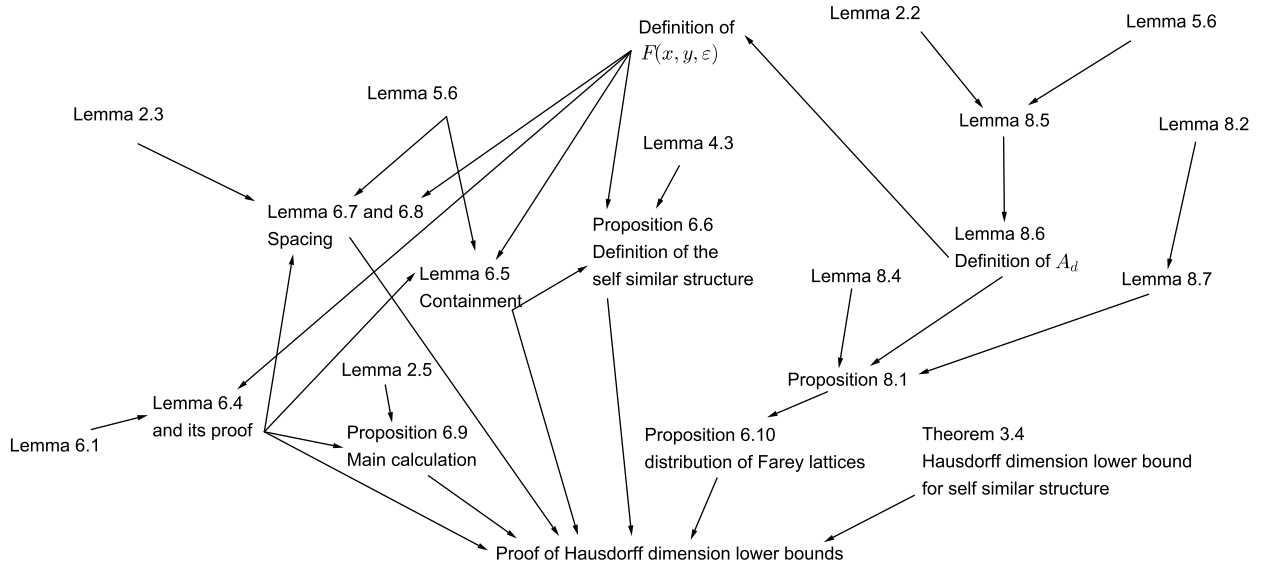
Definition of $F(x, y, \varepsilon)$

Lemma 2.2

Lemma 5.6

Lemma 5.6

Lemma 2.3

Lemma 8.5

Lemma 8.2

Lemma 4.3

Lemma 6.7 and 6.8
Spacing

Proposition 6.6
Definition of the
self similar structure

Lemma 8.6
Definition of $A_d$

Lemma 6.5
Containment

Lemma 8.4

Lemma 8.7

Proposition 8.1

Lemma 2.5

Lemma 6.4
and its proof

Lemma 6.1

Proposition 6.9
Main calculation

Proposition 6.10
distribution of Farey lattices

Theorem 3.4
Hausdorff dimension lower bound
for self similar structure

Proof of Hausdorff dimension lower bounds